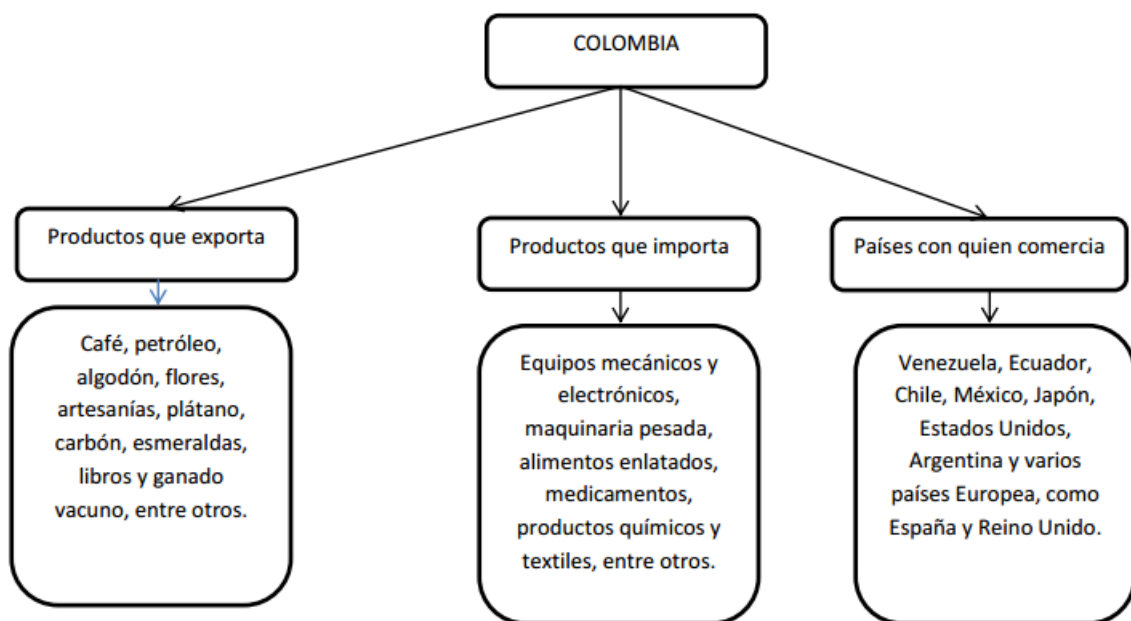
COLOMBIA

Productos que exporta

Café, petróleo, algodón, flores, artesanías, plátano, carbón, esmeraldas, libros y ganado vacuno, entre otros.

Productos que importa

Equipos mecánicos y electrónicos, maquinaria pesada, alimentos enlatados, medicamentos, productos químicos y textiles, entre otros.

Países con quien comercia

Venezuela, Ecuador, Chile, México, Japón, Estados Unidos, Argentina y varios países Europea, como España y Reino Unido.